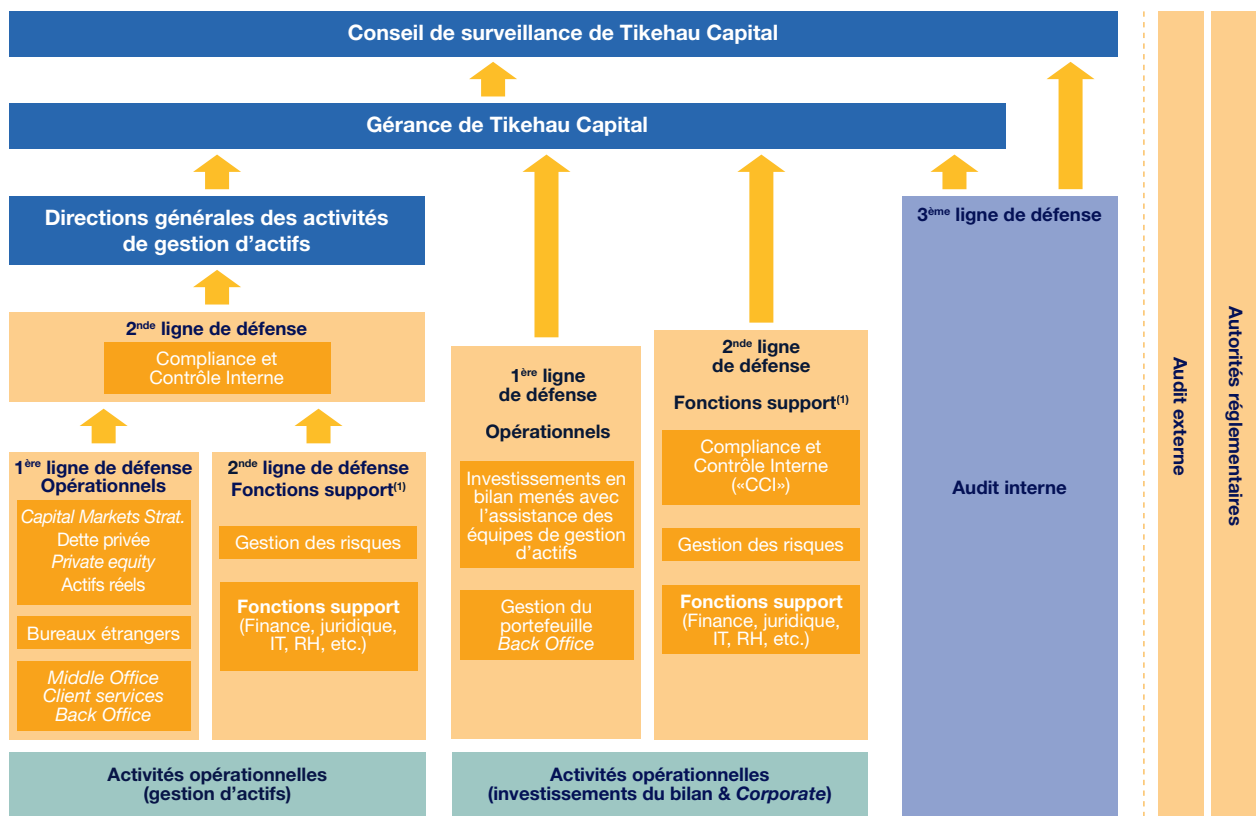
Conseil de surveillance de Tikehau Capital

Gérance de Tikehau Capital

Directions générales des activités de gestion d'actifs

$2^{nde}$ ligne de défense

Compliance et Contrôle Interne

$1^{ère}$ ligne de défense Opérationnels

Capital Markets Strat.
Dette privée
Private equity
Actifs réels

Bureaux étrangers

Middle Office
Client services
Back Office

$2^{nde}$ ligne de défense Fonctions support$^{(1)}$

Gestion des risques

Fonctions support (Finance, juridique, IT, RH, etc.)

$1^{ère}$ ligne de défense

Opérationnels

Investissements en bilan menés avec l'assistance des équipes de gestion d'actifs

Gestion du portefeuille Back Office

$2^{nde}$ ligne de défense

Fonctions support$^{(1)}$

Compliance et Contrôle Interne («CCI»)

Gestion des risques

Fonctions support (Finance, juridique, IT, RH, etc.)

$3^{ème}$ ligne de défense

Audit interne

Audit externe

Autorités réglementaires

Activités opérationnelles (gestion d'actifs)

Activités opérationnelles (investissements du bilan & Corporate)